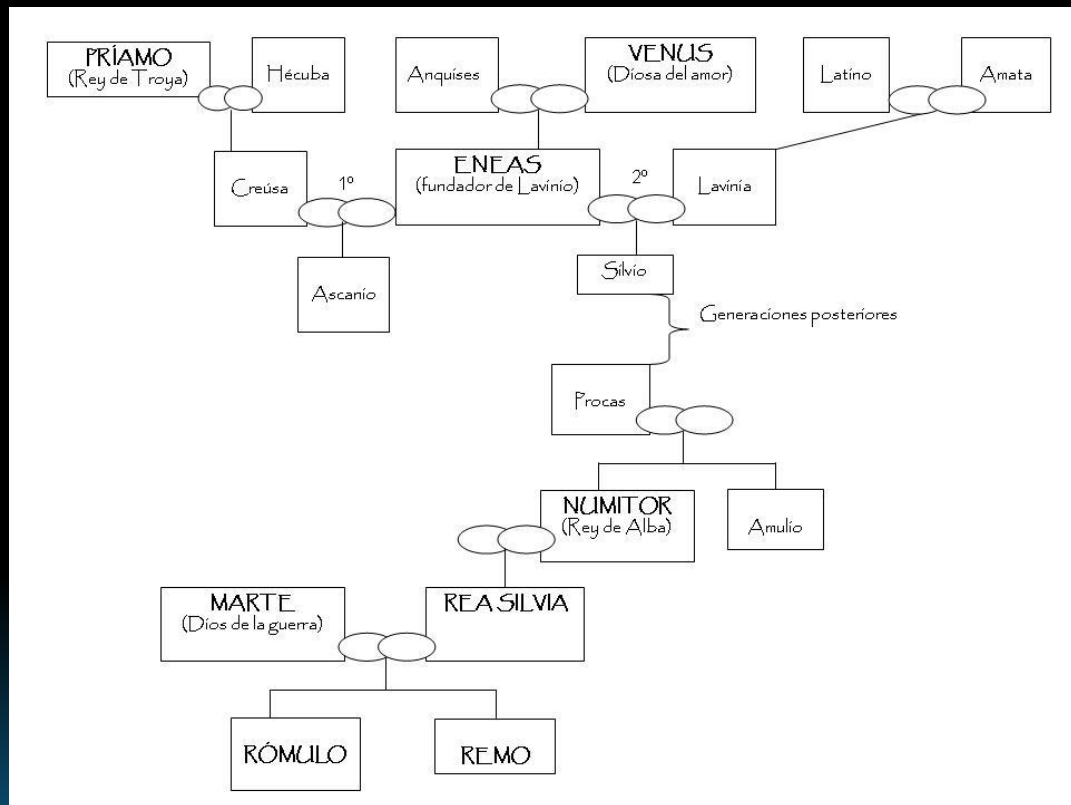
PRÍAMO
(Rey de Troya)

Hécuba

Anquises

VENUS
(Diosa del amor)

Latino

Amata

Creúsa

1º

ENEAS
(fundador de Lavinio)

2º

Lavinia

Ascanio

Silvio

Generaciones posteriores

Procas

NUMITOR
(Rey de Alba)

Amulio

MARTE
(Dios de la guerra)

REA SILVIA

RÓMULO

REMO